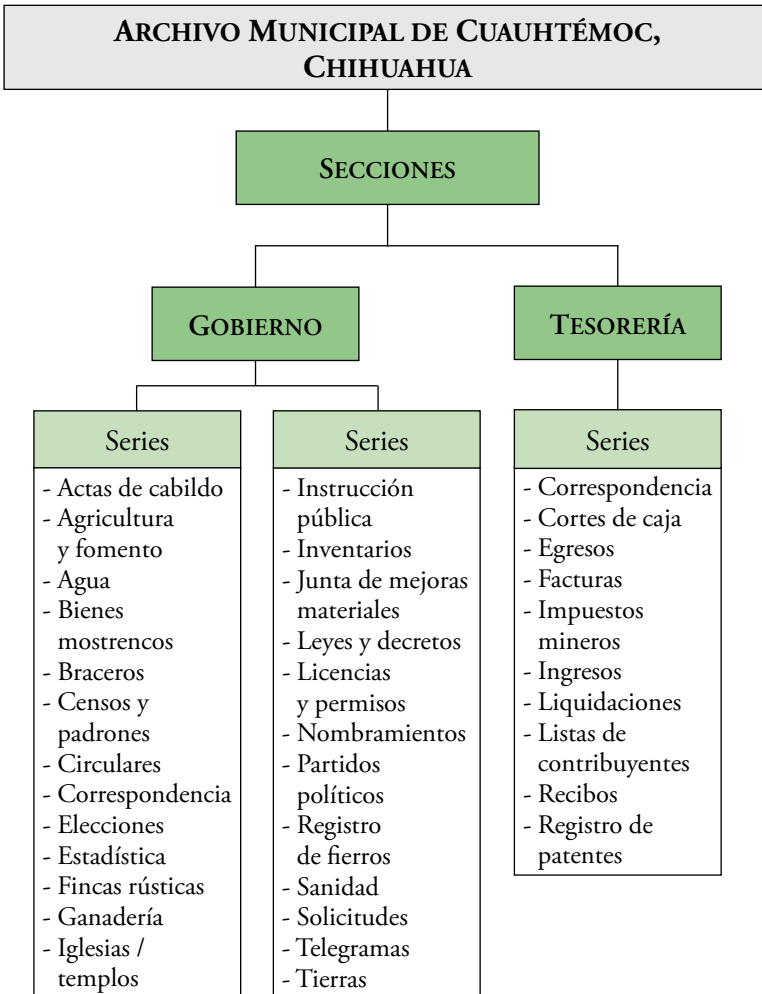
ARCHIVO MUNICIPAL DE CUAUHTÉMOC, CHIHUAHUA

SECCIONES

GOBIERNO

TESORERÍA

Series

- Actas de cabildo
- Agricultura y fomento
- Agua
- Bienes mostrencos
- Braceros
- Censos y padrones
- Circulares
- Correspondencia
- Elecciones
- Estadística
- Fincas rústicas
- Ganadería
- Iglesias / templos

Series

- Instrucción pública
- Inventarios
- Junta de mejoras materiales
- Leyes y decretos
- Licencias y permisos
- Nombramientos
- Partidos políticos
- Registro de fierros
- Sanidad
- Solicitudes
- Telegramas
- Tierras

Series

- Correspondencia
- Cortes de caja
- Egresos
- Facturas
- Impuestos mineros
- Ingresos
- Liquidaciones
- Listas de contribuyentes
- Recibos
- Registro de patentes